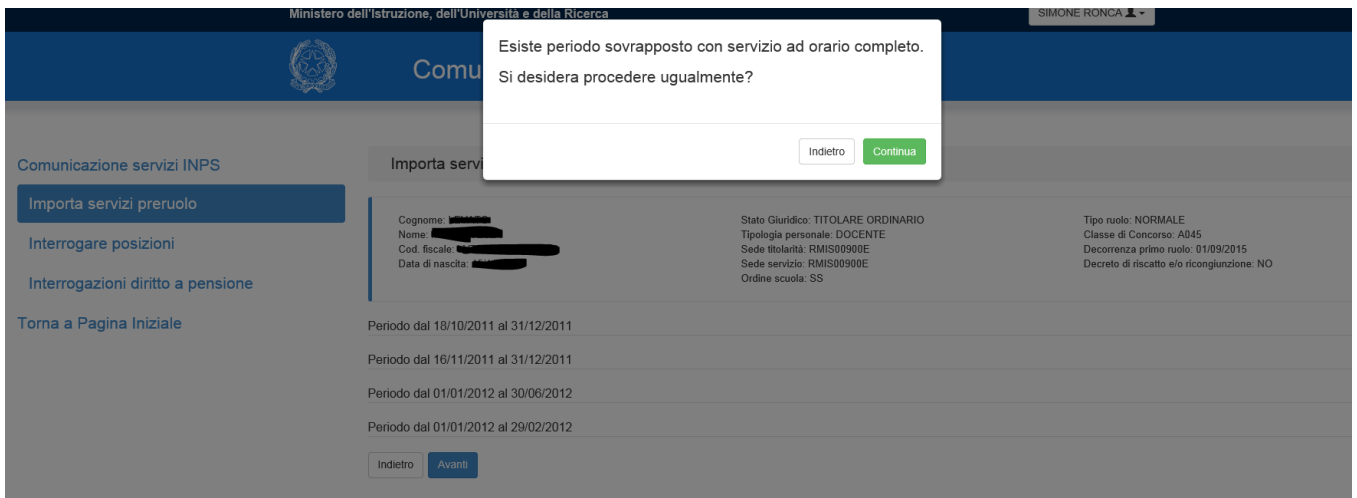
Ministero dell'Istruzione, dell'Università e della Ricerca

SIMONE RONCA

Comu

Esiste periodo sovrapposto con servizio ad orario completo.

Si desidera procedere ugualmente?

Indietro Continua

Comunicazione servizi INPS

Importa servizi preruolo

Interrogare posizioni

Interrogazioni diritto a pensione

Torna a Pagina Iniziale

Importa servi

Cognome: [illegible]
Nome: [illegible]
Cod. fiscale: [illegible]
Data di nascita: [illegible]

Stato Giuridico: TITOLARE ORDINARIO
Tipologia personale: DOCENTE
Sede titolarità: RMIS00900E
Sede servizio: RMIS00900E
Ordine scuola: SS

Tipo ruolo: NORMALE
Classe di Concorso: A045
Decorrenza primo ruolo: 01/09/2015
Decreto di riscatto e/o ricongiunzione: NO

Periodo dal 18/10/2011 al 31/12/2011

Periodo dal 16/11/2011 al 31/12/2011

Periodo dal 01/01/2012 al 30/06/2012

Periodo dal 01/01/2012 al 29/02/2012

Indietro Avanti